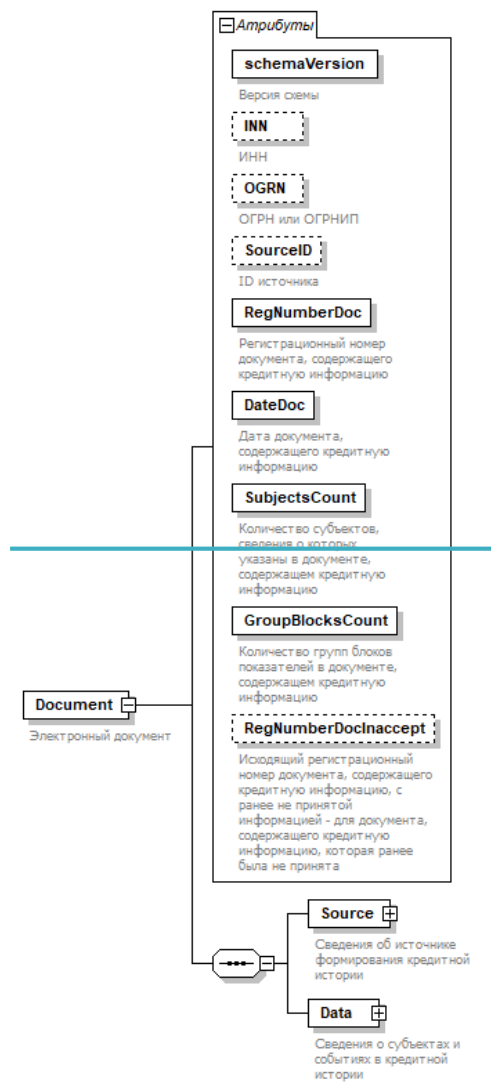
Атрибуты

schemaVersion
Версия схемы

INN
ИНН

OGRN
ОГРН или ОГРНИП

SourceID
ID источника

RegNumberDoc
Регистрационный номер документа, содержащего кредитную информацию

DateDoc
Дата документа, содержащего кредитную информацию

SubjectsCount
Количество субъектов, сведения о которых указаны в документе, содержащем кредитную информацию

GroupBlocksCount
Количество групп блоков показателей в документе, содержащем кредитную информацию

RegNumberDocInaccept
Исходящий регистрационный номер документа, содержащего кредитную информацию, с ранее не принятой информацией - для документа, содержащего кредитную информацию, которая ранее была не принята

Document
Электронный документ

Source
Сведения об источнике формирования кредитной истории

Data
Сведения о субъектах и событиях в кредитной истории